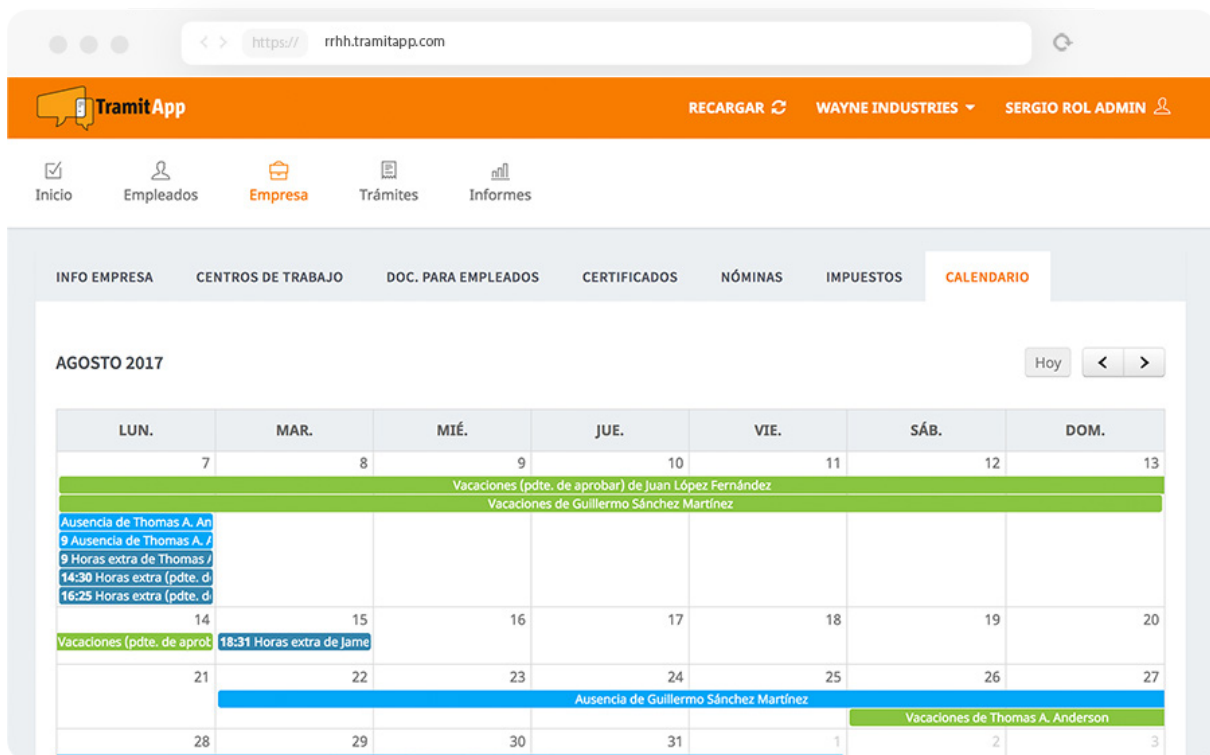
https:// rrhh.tramitapp.com

TramitApp

RECARGAR WAYNE INDUSTRIES SERGIO ROL ADMIN

Inicio Empleados Empresa Trámites Informes

INFO EMPRESA CENTROS DE TRABAJO DOC. PARA EMPLEADOS CERTIFICADOS NÓMINAS IMPUESTOS CALENDARIO

AGOSTO 2017

Hoy < >

| LUN. | MAR. | MIÉ. | JUE. | VIE. | SÁB. | DOM. |
|---|---|---|---|---|---|---|
| 7 | 8 | 9 | 10 | 11 | 12 | 13 |
| 14 | 15 | 16 | 17 | 18 | 19 | 20 |
| 21 | 22 | 23 | 24 | 25 | 26 | 27 |
| 28 | 29 | 30 | 31 | 1 | 2 | 3 |

Vacaciones (pdte. de aprobar) de Juan López Fernández
Vacaciones de Guillermo Sánchez Martínez
Ausencia de Thomas A. An
9 Ausencia de Thomas A. A
9 Horas extra de Thomas /
14:30 Horas extra (pdte. d
16:25 Horas extra (pdte. d
Vacaciones (pdte. de aprob
18:31 Horas extra de Jame
Ausencia de Guillermo Sánchez Martínez
Vacaciones de Thomas A. Anderson